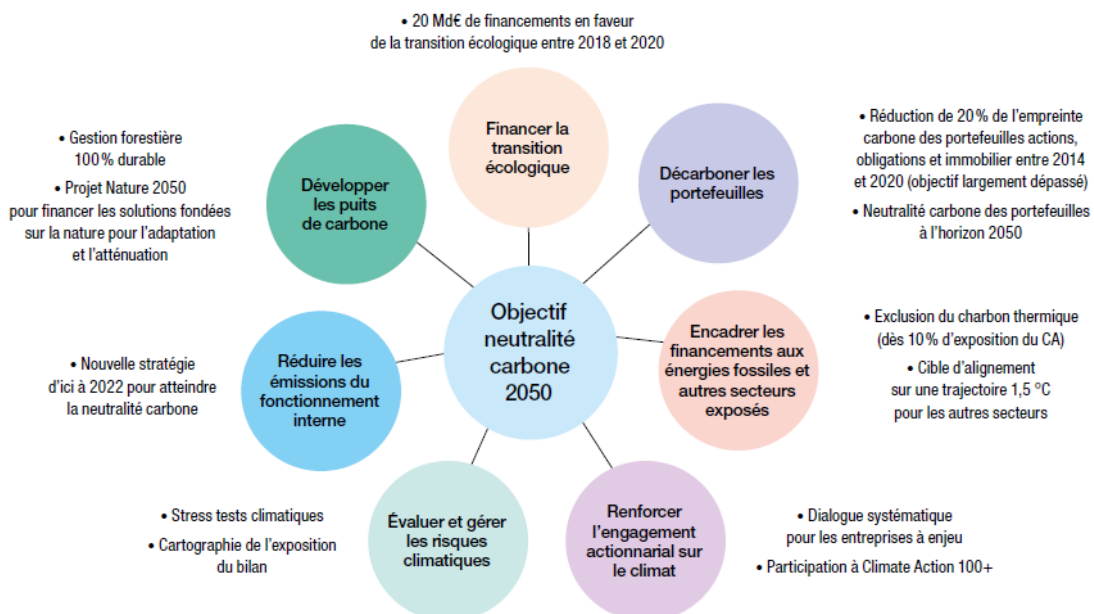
• 20 Md€ de financements en faveur de la transition écologique entre 2018 et 2020

Financer la transition écologique

• Réduction de 20 % de l'empreinte carbone des portefeuilles actions, obligations et immobilier entre 2014 et 2020 (objectif largement dépassé)

• Neutralité carbone des portefeuilles à l'horizon 2050

Décarboner les portefeuilles

• Gestion forestière 100 % durable

• Projet Nature 2050 pour financer les solutions fondées sur la nature pour l'adaptation et l'atténuation

Développer les puits de carbone

Objectif neutralité carbone 2050

• Exclusion du charbon thermique (dès 10 % d'exposition du CA)

• Cible d'alignement sur une trajectoire 1,5 °C pour les autres secteurs

Encadrer les financements aux énergies fossiles et autres secteurs exposés

• Nouvelle stratégie d'ici à 2022 pour atteindre la neutralité carbone

Réduire les émissions du fonctionnement interne

• Stress tests climatiques

• Cartographie de l'exposition du bilan

Évaluer et gérer les risques climatiques

Renforcer l'engagement actionnarial sur le climat

• Dialogue systématique pour les entreprises à enjeu

• Participation à Climate Action 100+